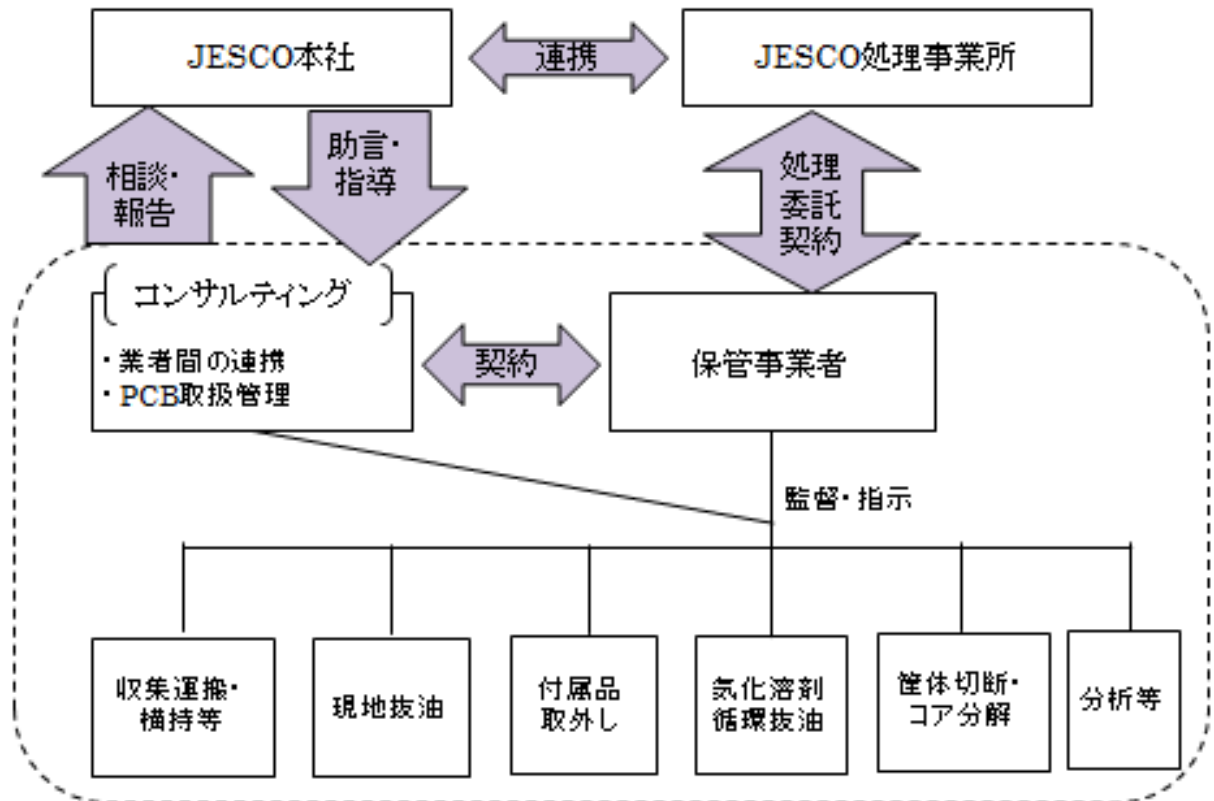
JESCO本社

連携

JESCO処理事業所

相談・報告

助言・指導

処理委託契約

コンサルティング

・業者間の連携
・PCB取扱管理

契約

保管事業者

監督・指示

収集運搬・構持等

現地抜油

付属品取外し

気化溶剤循環抜油

筐体切断・コア分解

分析等